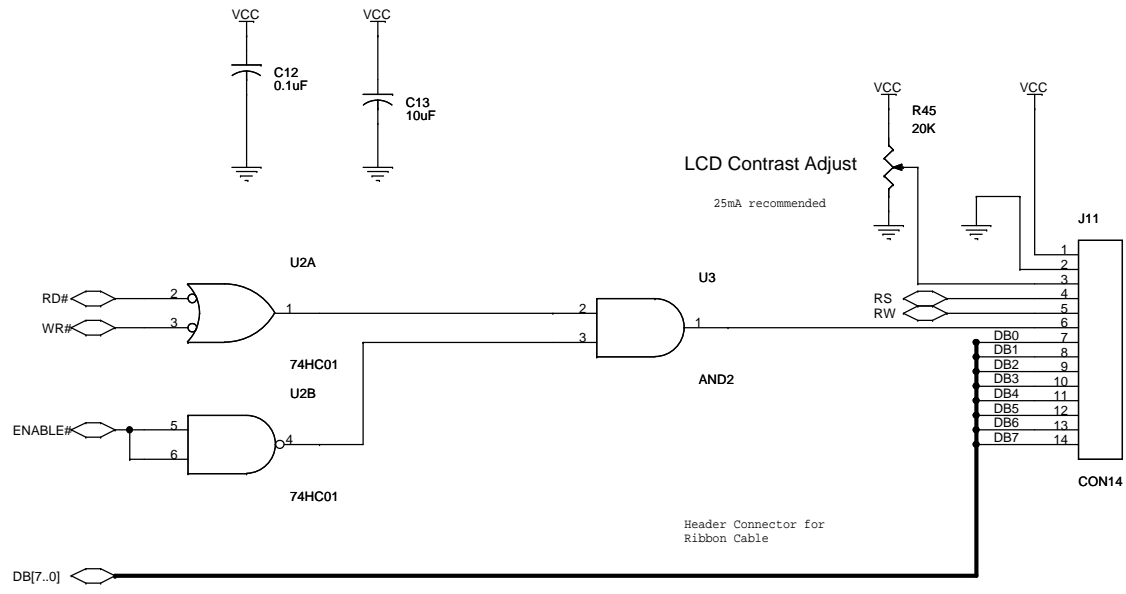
VCC
C12
0.1uF

VCC
C13
10uF

VCC
R45
20K

VCC

LCD Contrast Adjust

25mA recommended

J11

U2A

U3

RD#
2
WR#
3
1

2
3
1

74HC01

U2B

AND2

ENABLE#
5
6
4

74HC01

RS
RW
DB0
DB1
DB2
DB3
DB4
DB5
DB6
DB7

1
2
3
4
5
6
7
8
9
10
11
12
13
14

CON14

Header Connector for Ribbon Cable

DB[7..0]